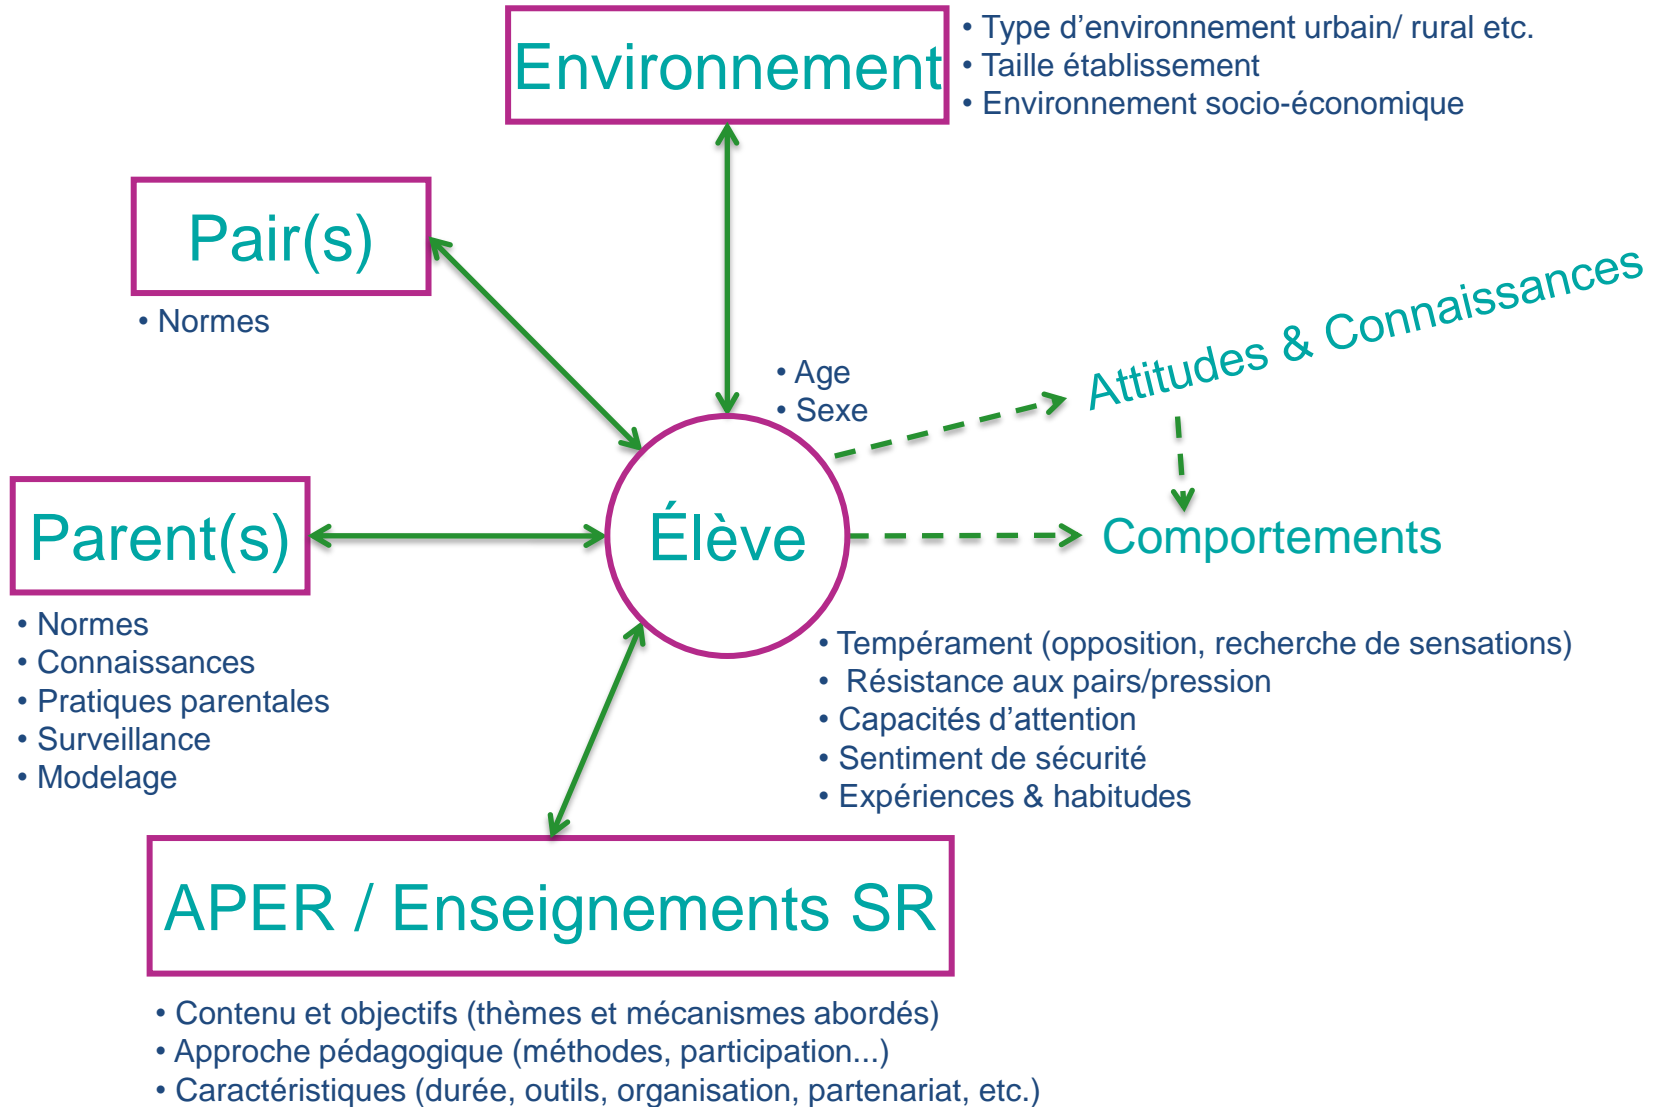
Environnement

• Type d’environnement urbain/ rural etc.
• Taille établissement
• Environnement socio-économique

Pair(s)

• Normes

• Age
• Sexe

Attitudes & Connaissances

Parent(s)

Élève

Comportements

• Normes
• Connaissances
• Pratiques parentales
• Surveillance
• Modelage

• Tempérament (opposition, recherche de sensations)
• Résistance aux pairs/pression
• Capacités d’attention
• Sentiment de sécurité
• Expériences & habitudes

APER / Enseignements SR

• Contenu et objectifs (thèmes et mécanismes abordés)
• Approche pédagogique (méthodes, participation...)
• Caractéristiques (durée, outils, organisation, partenariat, etc.)